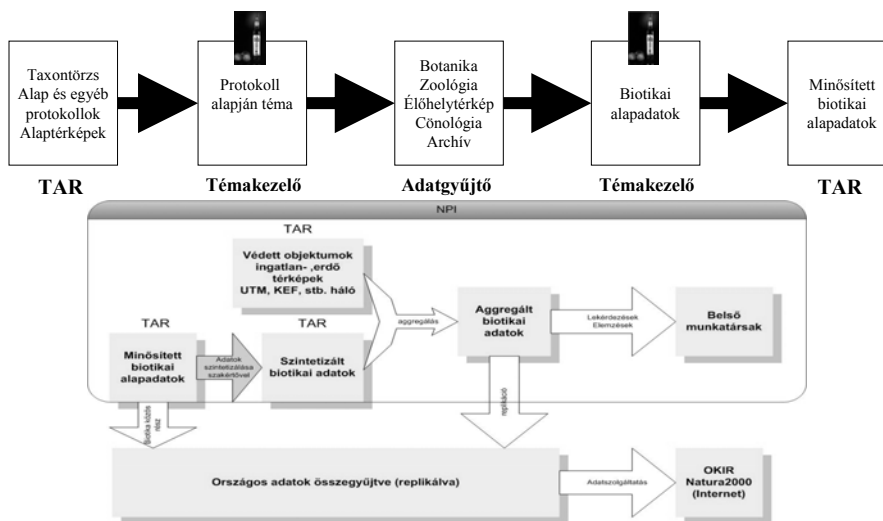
Taxontörzs Alap és egyéb protokollok Alaptérképek

Protokoll alapján téma

Botanika
Zoológia
Élőhelytérkép
Cönológia
Archív

Biotikai alapadatok

Minősített biotikai alapadatok

TAR

Témakezelő

Adatgyűjtő

Témakezelő

TAR

NPI

TAR

Védett objektumok ingatlan- ,erdő térképek UTM, KEF, stb. háló

TAR

TAR

aggregálás

Aggregált biotikai adatok

Lekérdezések Elemzések

Belső munkatársak

Minősített biotikai alapadatok

Adatok szintetizálása szakértővel

Szintetizált biotikai adatok

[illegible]

replikáció

Országos adatok összegyűjtve (replikálva)

Adatszolgáltatás

OKIR Natura2000 (Internet)